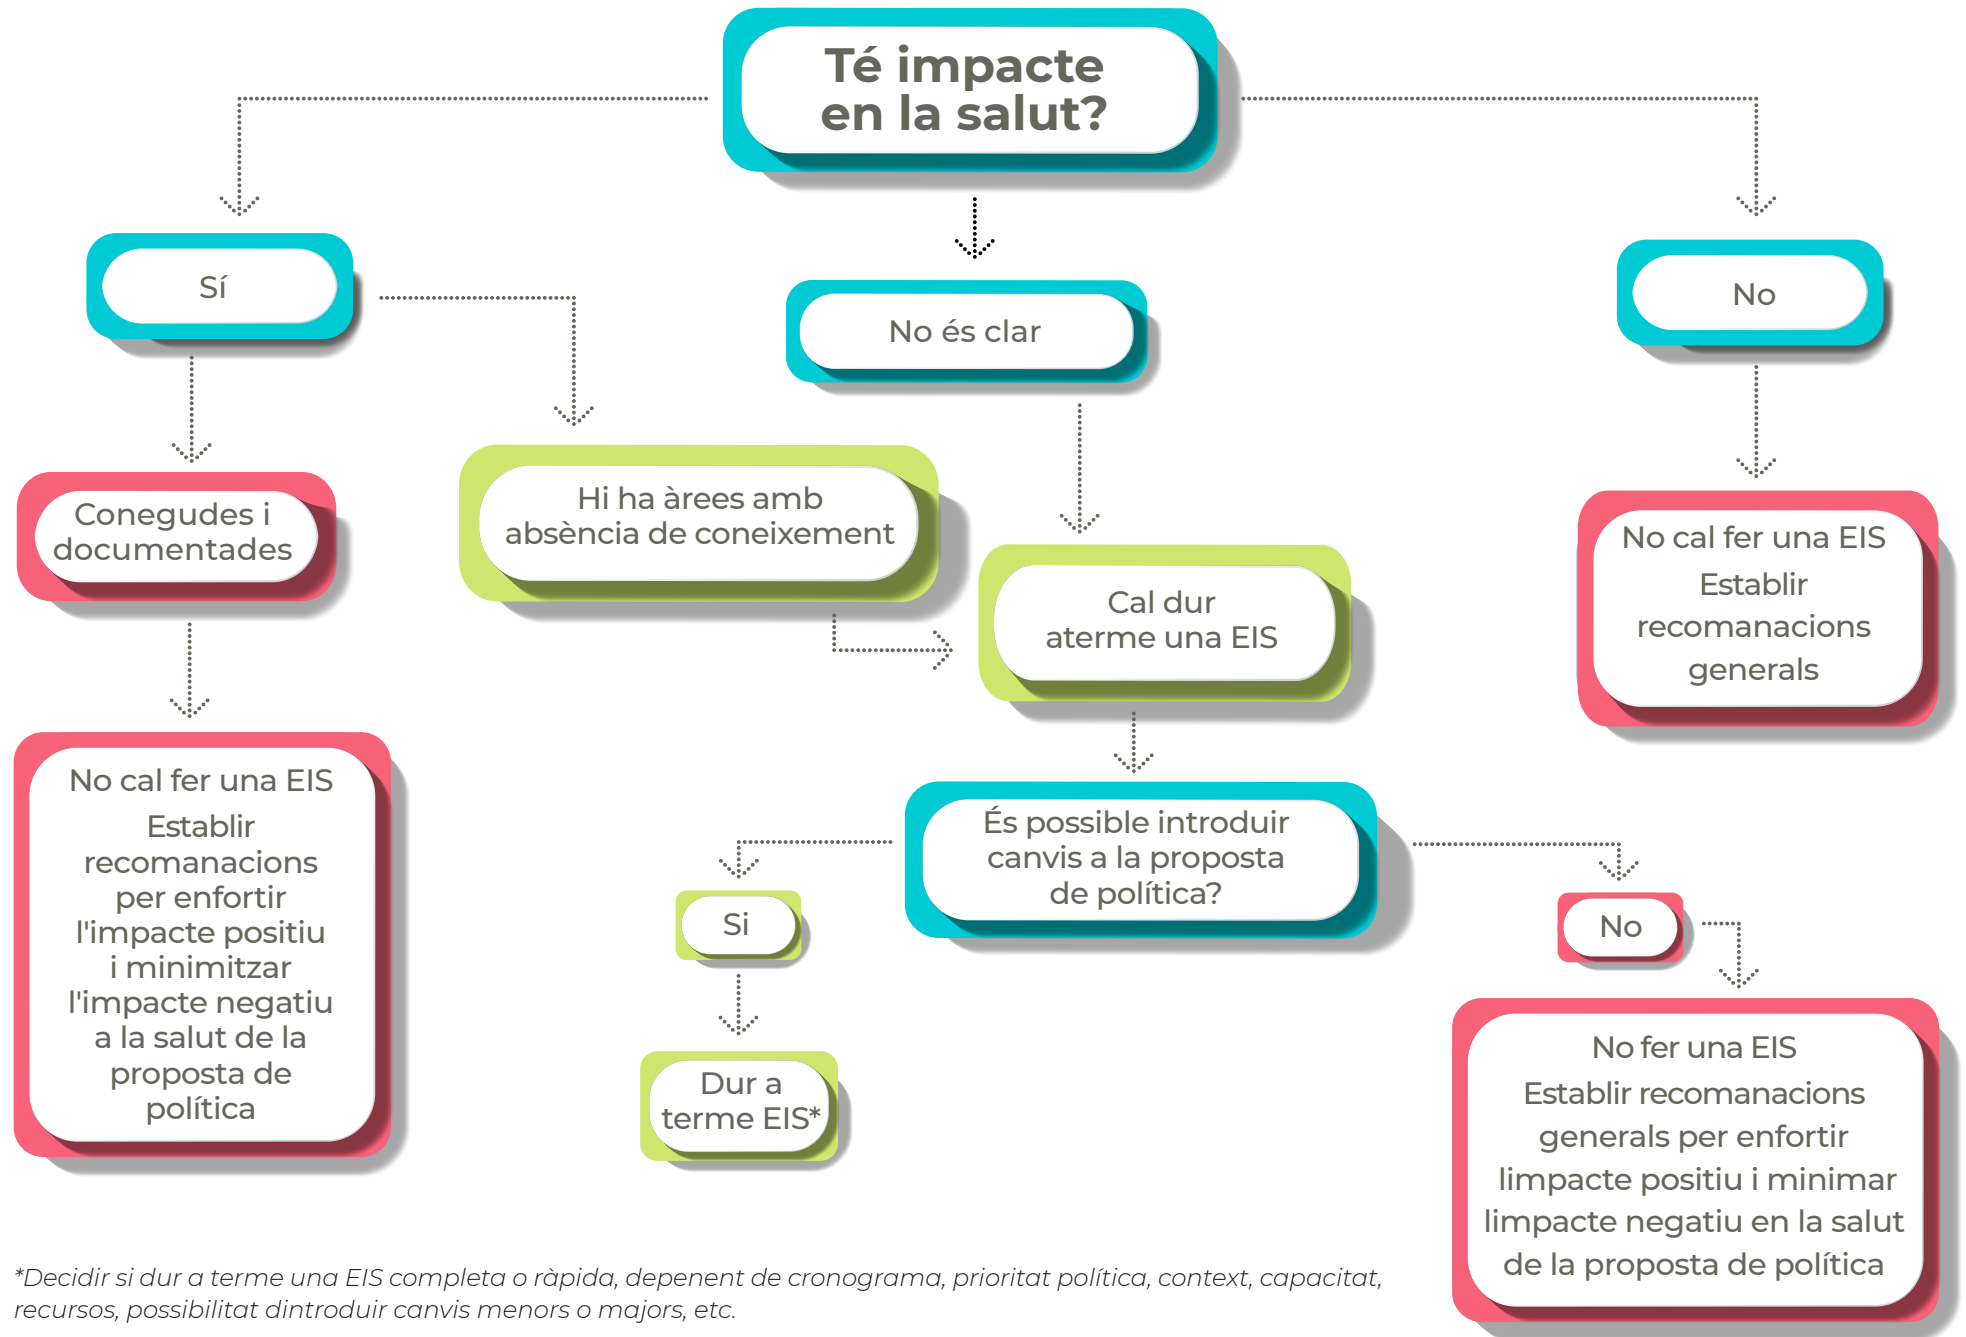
Té impacte en la salut?

Sí

No és clar

No

Conegudes i documentades

Hi ha àrees amb absència de coneixement

Cal dur aterme una EIS

No cal fer una EIS
Establir recomanacions generals

No cal fer una EIS
Establir recomanacions per enfortir l'impacte positiu i minimitzar l'impacte negatiu a la salut de la proposta de política

És possible introduir canvis a la proposta de política?

Si

Dur a terme EIS*

No

No fer una EIS
Establir recomanacions generals per enfortir limpacte positiu i minimar limpacte negatiu en la salut de la proposta de política

*Decidir si dur a terme una EIS completa o ràpida, depenent de cronograma, prioritat política, context, capacitat, recursos, possibilitat dintroduir canvis menors o majors, etc.